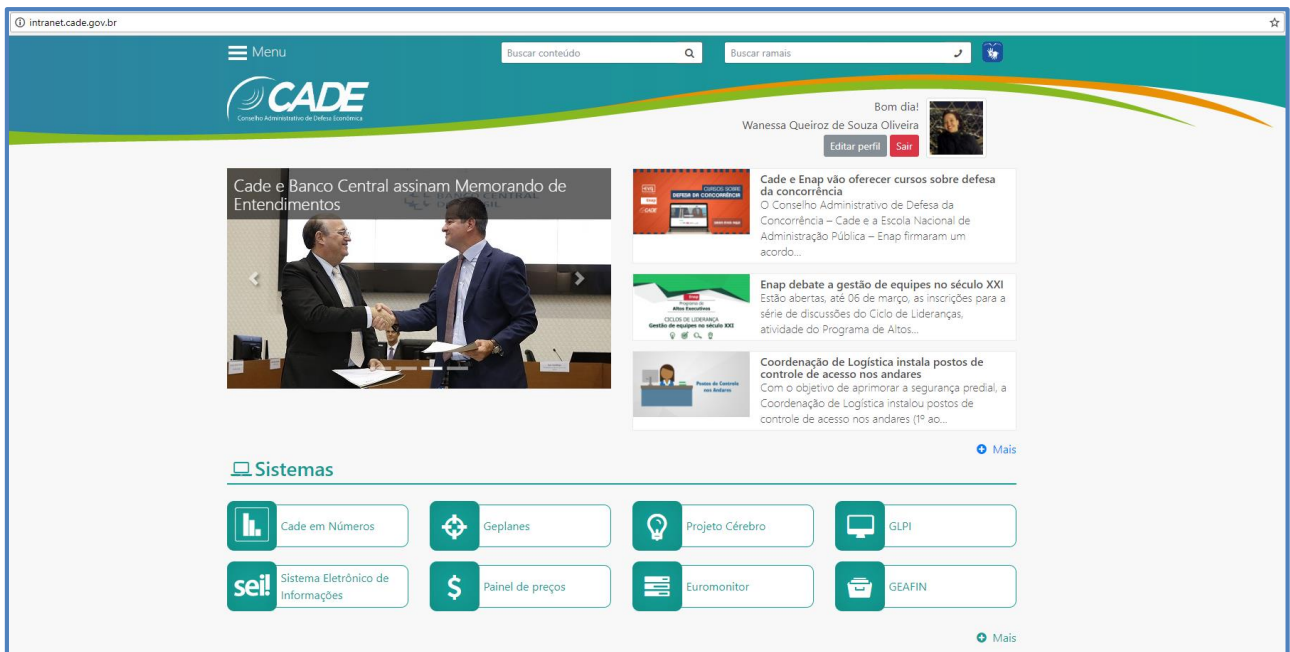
intranet.cade.gov.br

Menu

Buscar conteúdo

Buscar ramais

CADE
Conselho Administrativo de Defesa Econômica

Bom dia!
Wanessa Queiroz de Souza Oliveira

Editar perfil Sair

Cade e Banco Central assinam Memorando de Entendimentos

CURSOS SOBRE DEFESA DA CONCORRÊNCIA

Cade e Enap vão oferecer cursos sobre defesa da concorrência
O Conselho Administrativo de Defesa da Concorrência – Cade e a Escola Nacional de Administração Pública – Enap firmaram um acordo...

Programa de Altos Executivos
CICLOS DE LIDERANÇA
Gestão de equipes no século XXI

Enap debate a gestão de equipes no século XXI
Estão abertas, até 06 de março, as inscrições para a série de discussões do Ciclo de Lideranças, atividade do Programa de Altos...

Postos de Controle nos Andares

Coordenação de Logística instala postos de controle de acesso nos andares
Com o objetivo de aprimorar a segurança predial, a Coordenação de Logística instalou postos de controle de acesso nos andares (1º ao...

Mais

Sistemas

Cade em Números

Geplanes

Projeto Cérebro

GLPI

sei!

Sistema Eletrônico de Informações

Painel de preços

Euromonitor

GEAFIN

Mais